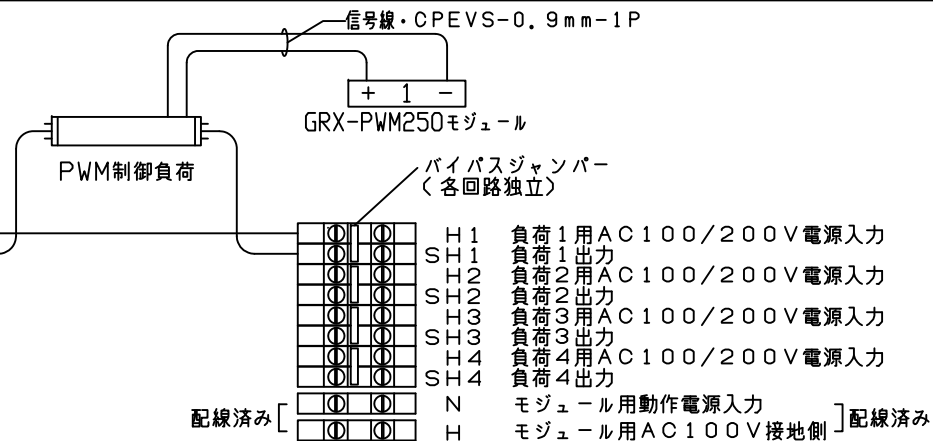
信号線・CPEVS-0．9mm-1P

+ 1 −

GRX-PWM250モジュール

PWM制御負荷

バイパスジャンパー
（各回路独立）

H1 負荷1用AC100／200V電源入力
SH1 負荷1出力
H2 負荷2用AC100／200V電源入力
SH2 負荷2出力
H3 負荷3用AC100／200V電源入力
SH3 負荷3出力
H4 負荷4用AC100／200V電源入力
SH4 負荷4出力

配線済み
N モジュール用動作電源入力
H モジュール用AC100V接地側
配線済み